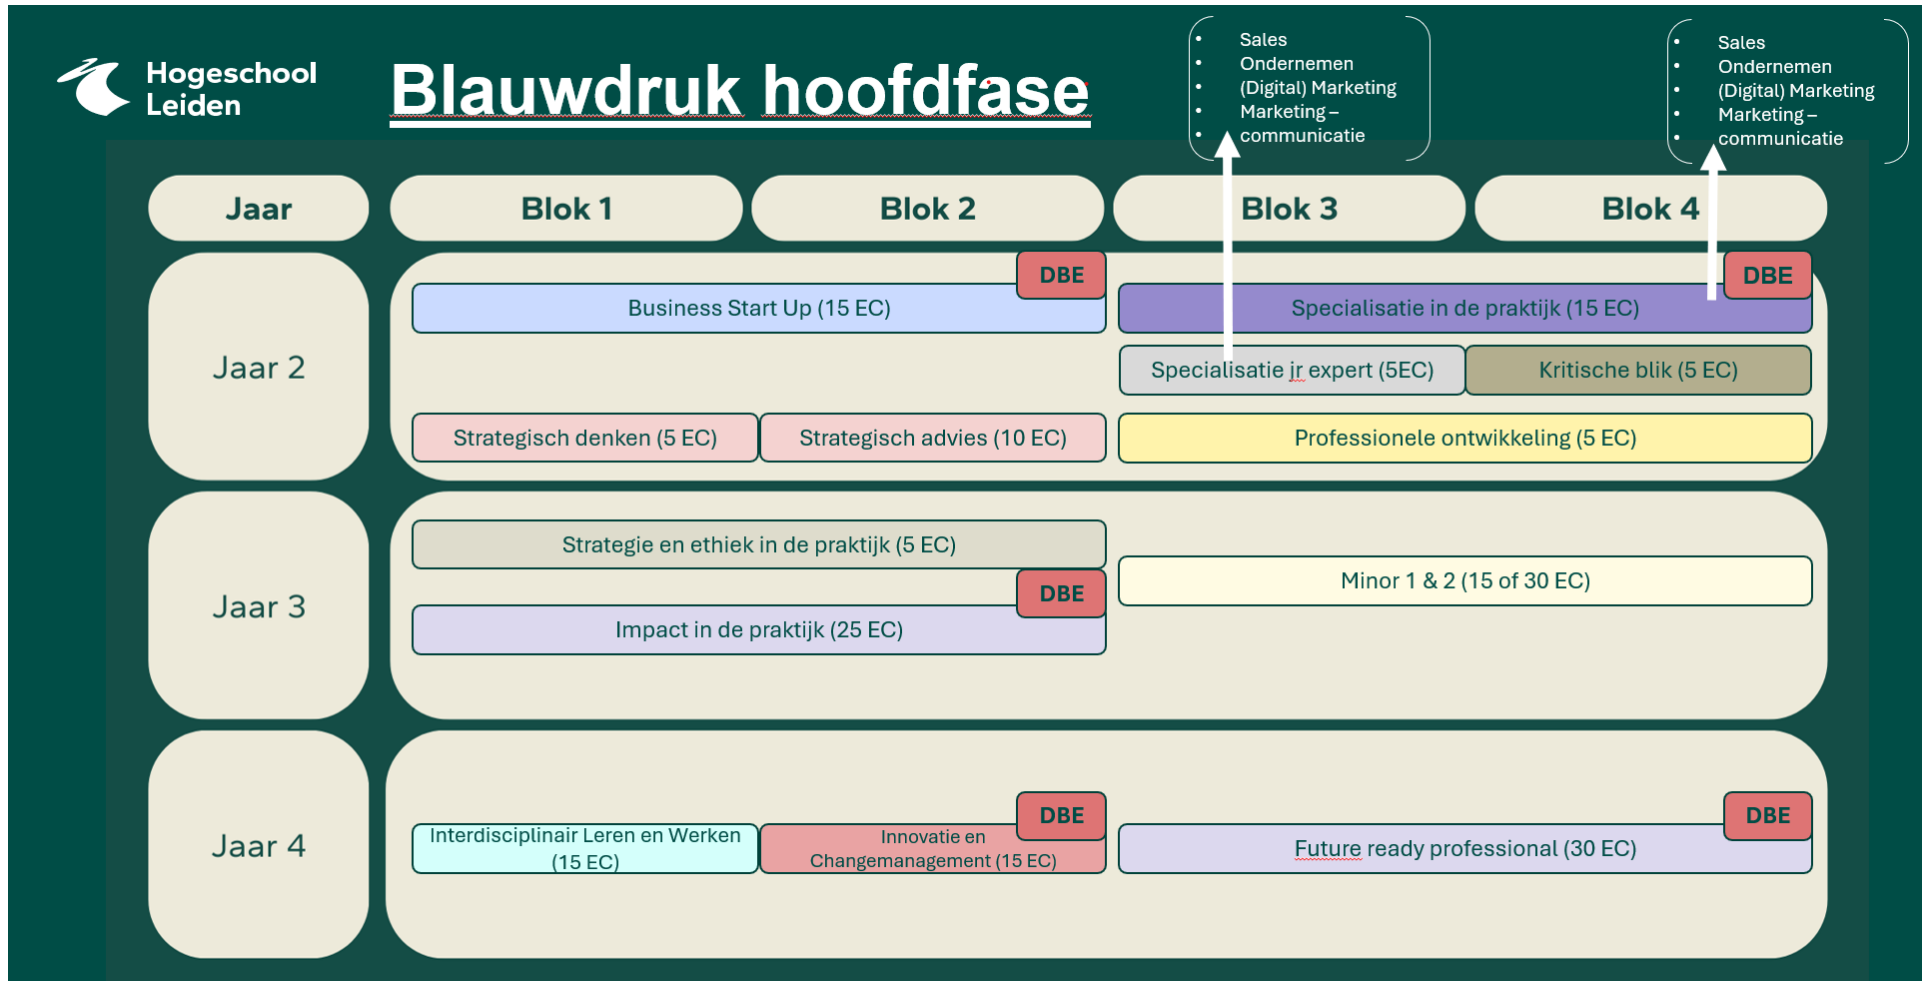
Hogeschool Leiden

Blauwdruk hoofdfase

- Sales
- Ondernemen
- (Digital) Marketing
- Marketing – communicatie

- Sales
- Ondernemen
- (Digital) Marketing
- Marketing – communicatie

| Jaar | Blok 1 | Blok 2 | Blok 3 | Blok 4 |
|---|---|---|---|---|
| Jaar 2 | Business Start Up (15 EC) DBE | | Specialisatie in de praktijk (15 EC) DBE | |
| | | | Specialisatie jr expert (5EC) | Kritische blik (5 EC) |
| | Strategisch denken (5 EC) | Strategisch advies (10 EC) | Professionele ontwikkeling (5 EC) | |
| Jaar 3 | Strategie en ethiek in de praktijk (5 EC) | | Minor 1 & 2 (15 of 30 EC) | |
| | Impact in de praktijk (25 EC) DBE | | | |
| Jaar 4 | Interdisciplinair Leren en Werken (15 EC) | Innovatie en Changemanagement (15 EC) DBE | Future ready professional (30 EC) DBE | |